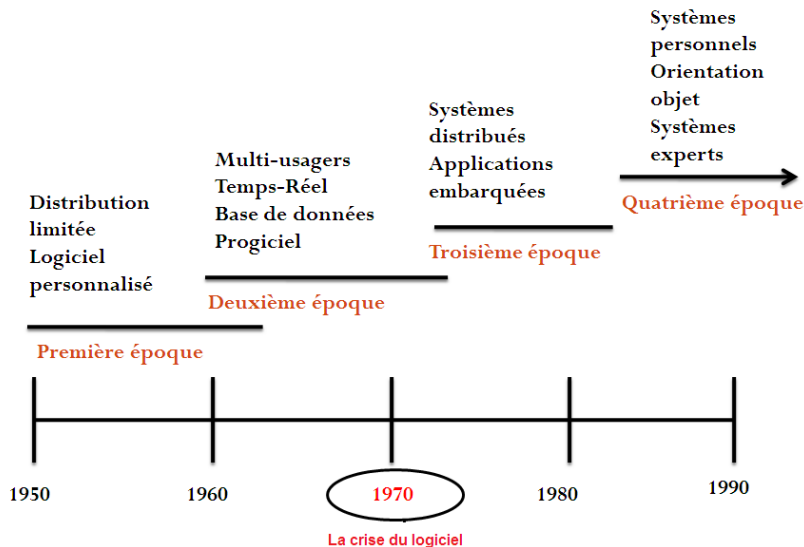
Distribution limitée
Logiciel personnalisé

Première époque

Multi-usagers
Temps-Réel
Base de données
Progiciel

Deuxième époque

Systèmes distribués
Applications embarquées

Troisième époque

Systèmes personnels
Orientation objet
Systèmes experts

Quatrième époque

1950
1960
1970
1980
1990

La crise du logiciel